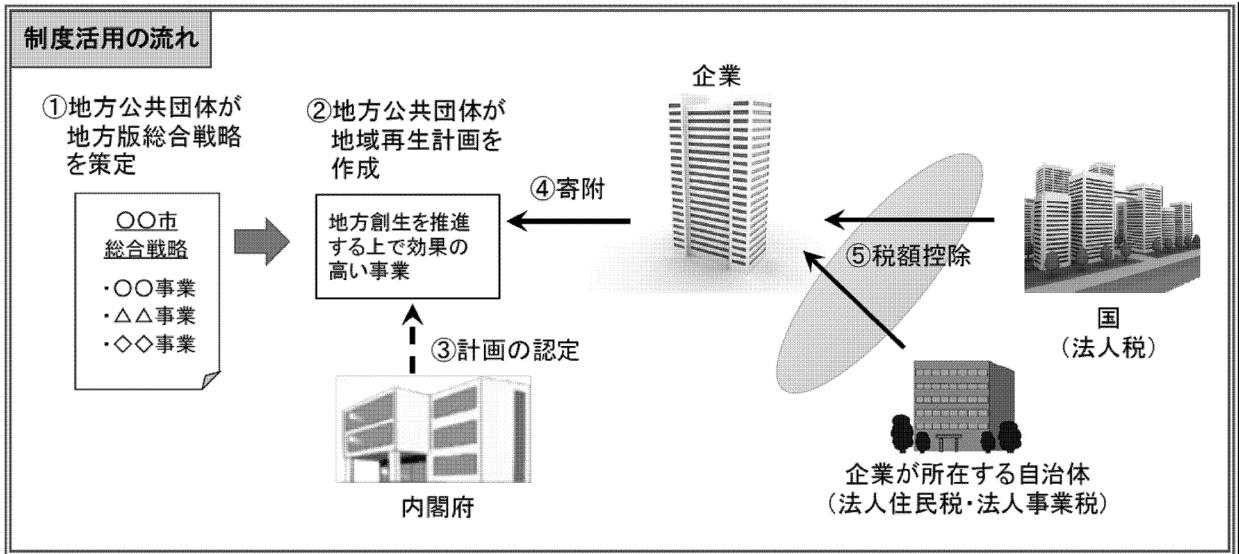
制度活用の流れ

①地方公共団体が地方版総合戦略を策定

〇〇市
総合戦略
・〇〇事業
・△△事業
・◇◇事業

②地方公共団体が地域再生計画を作成

地方創生を推進する上で効果の高い事業

③計画の認定

内閣府

企業

④寄附

⑤税額控除

国
（法人税）

企業が所在する自治体
（法人住民税・法人事業税）